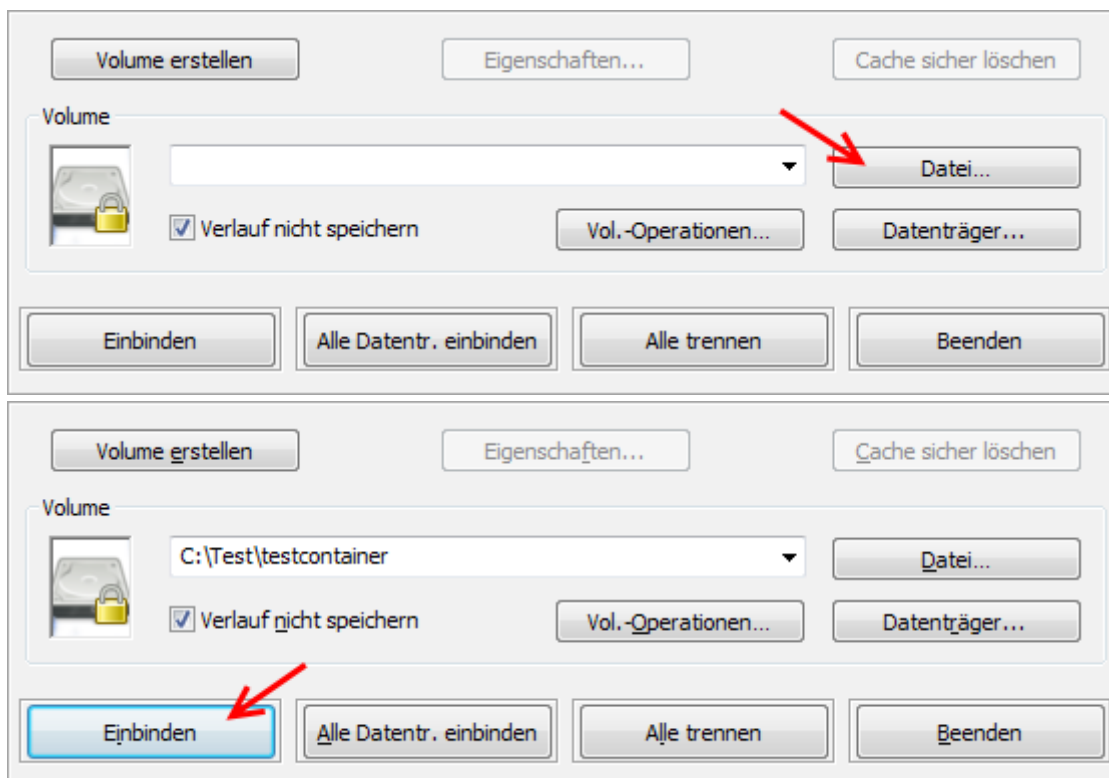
Volume erstellen

Eigenschaften...

Cache sicher löschen

Volume

Datei...

Verlauf nicht speichern

Vol.-Operationen...

Datenträger...

Einbinden

Alle Datentr. einbinden

Alle trennen

Beenden

Volume erstellen

Eigenschaften...

Cache sicher löschen

Volume

C:\Test\testcontainer

Datei...

Verlauf nicht speichern

Vol.-Operationen...

Datenträger...

Einbinden

Alle Datentr. einbinden

Alle trennen

Beenden